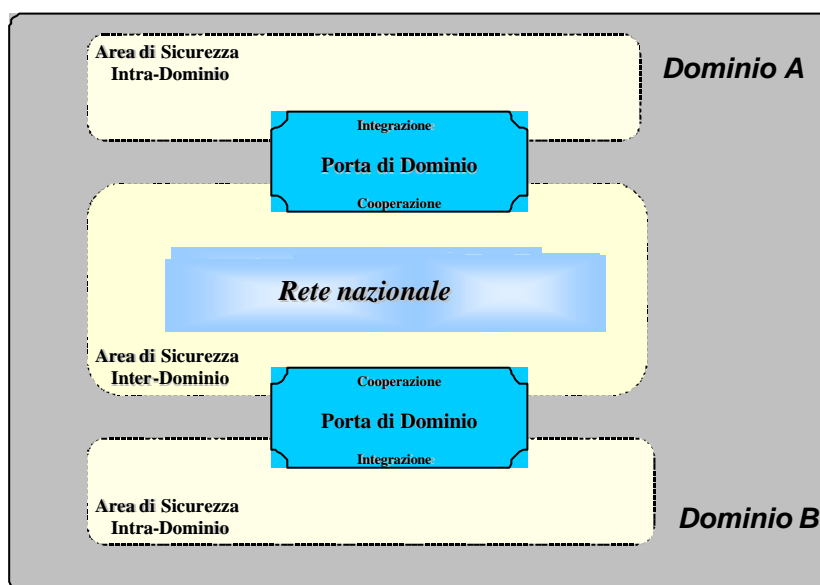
Area di Sicurezza
Intra-Dominio

Dominio A

Integrazione

Porta di Dominio

Cooperazione

Rete nazionale

Area di Sicurezza
Inter-Dominio

Cooperazione

Porta di Dominio

Integrazione

Area di Sicurezza
Intra-Dominio

Dominio B